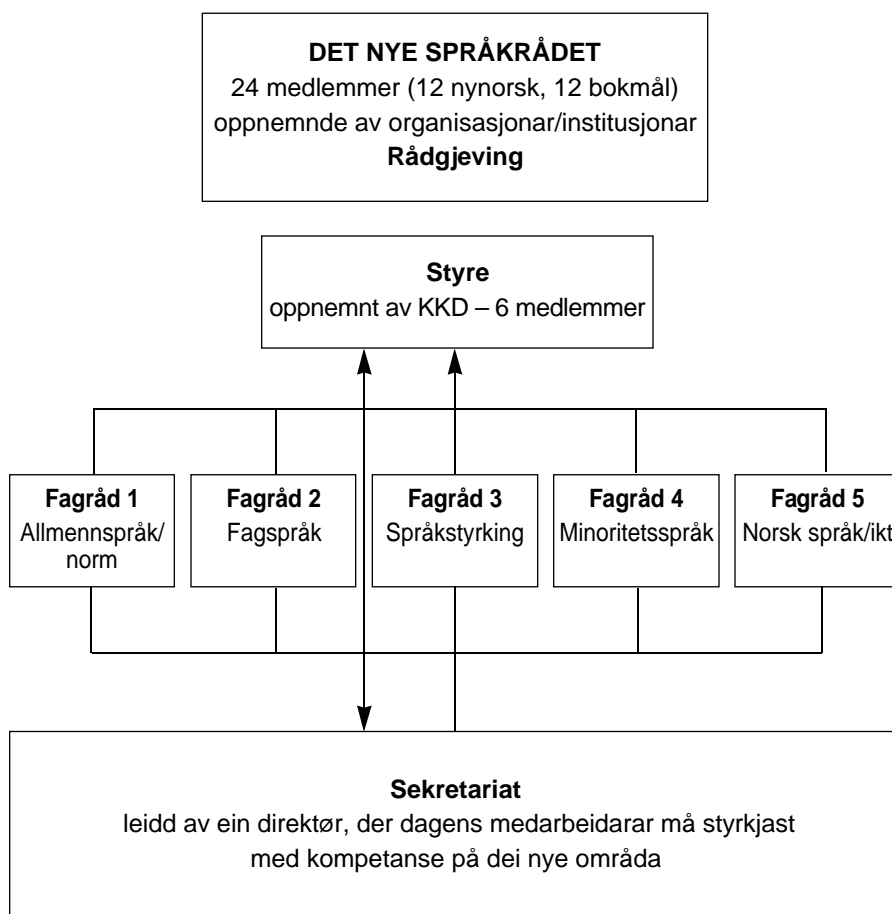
**DET NYE SPRÅKRÅDET**
24 medlemmer (12 nynorsk, 12 bokmål)
oppnemnde av organisasjonar/institusjonar
**Rådgjeving**

**Styre**
oppnemnt av KKD – 6 medlemmer

**Fagråd 1**
Allmennspråk/norm

**Fagråd 2**
Fagspråk

**Fagråd 3**
Språkstyrking

**Fagråd 4**
Minoritetsspråk

**Fagråd 5**
Norsk språk/ikt

**Sekretariat**
leidd av ein direktør, der dagens medarbeidarar må styrkjast med kompetanse på dei nye område